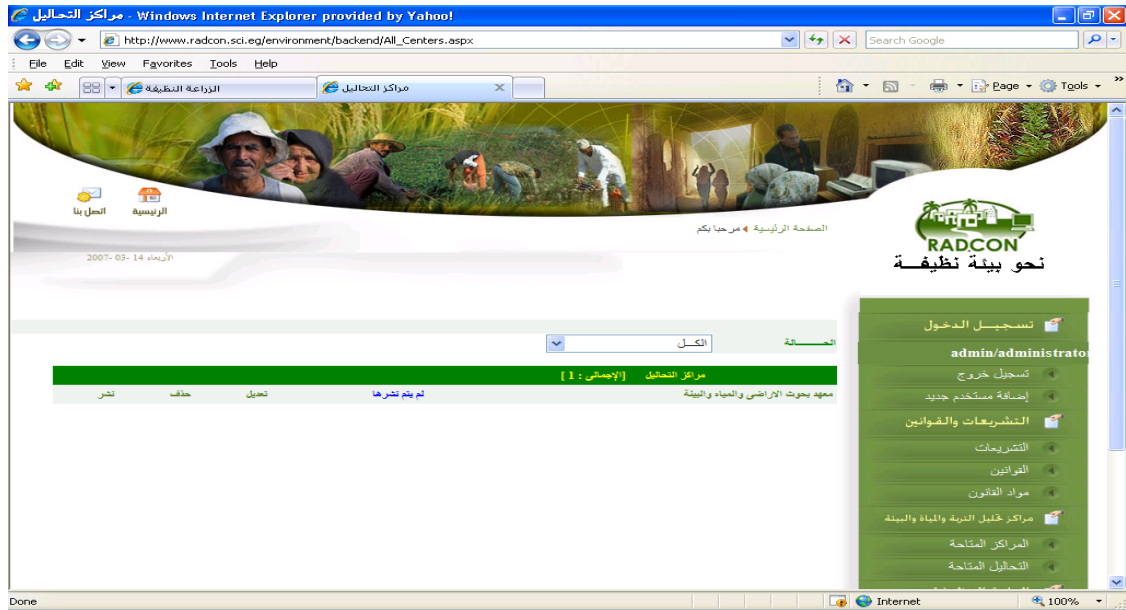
مراكز التحاليل - Windows Internet Explorer provided by Yahoo!

http://www.radcon.sci.eg/environment/backend/All_Centers.aspx

Search Google

File Edit View Favorites Tools Help

الزراعة النظيفة

مراكز التحاليل

Page Tools

الرئيسية

اتصل بنا

الصفحة الرئيسية مرحبا بكم

RADCON

نحو بيئة نظيفـة

الأربعاء 14 -03 -2007

تسجيـل الدخـول

admin/administrato

تسجيل خروج

إضافة مستخدم جديد

التشريعات والقوانين

التشريعات

القوانين

مواد القانون

مراكز تحليل التربة والمياة والبيئة

المراكز المتاحة

التحاليل المتاحة

الحـــالة

الكـــل

| مراكز التحاليل | [الإجمالي : 1] | | | |
|---|---|---|---|---|
| معهد بحوث الاراضى والمياه والبيئة | لم يتم نشرها | تعديل | حذف | نشر |

Done

Internet

100%